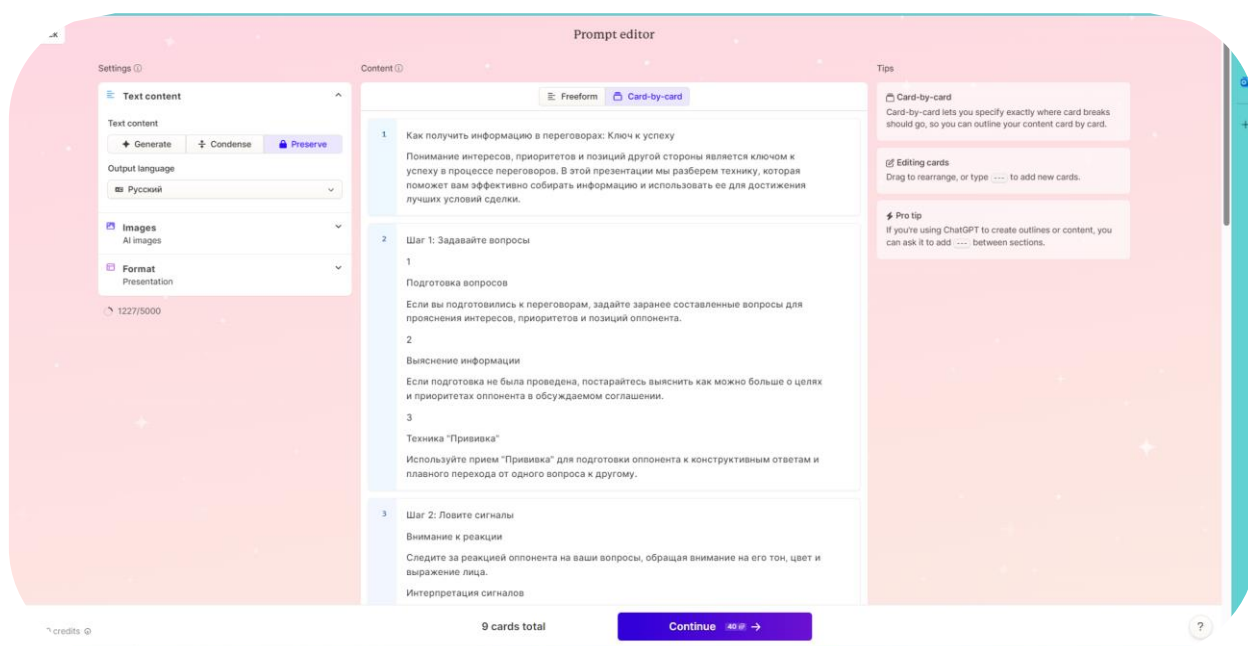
Prompt editor

Settings ⓘ

Text content

Text content

Generate | Condense | Preserve

Output language

Русский

Images
AI images

Format
Presentation

1227/5000

Content ⓘ

Freeform | Card-by-card

1

Как получить информацию в переговорах: Ключ к успеху

Понимание интересов, приоритетов и позиций другой стороны является ключом к успеху в процессе переговоров. В этой презентации мы разберем технику, которая поможет вам эффективно собирать информацию и использовать ее для достижения лучших условий сделки.

2

Шаг 1: Задавайте вопросы

1

Подготовка вопросов

Если вы подготовились к переговорам, задайте заранее составленные вопросы для прояснения интересов, приоритетов и позиций оппонента.

2

Выяснение информации

Если подготовка не была проведена, постарайтесь выяснить как можно больше о целях и приоритетах оппонента в обсуждаемом соглашении.

3

Техника "Прививка"

Используйте прием "Прививка" для подготовки оппонента к конструктивным ответам и плавного перехода от одного вопроса к другому.

3

Шаг 2: Ловите сигналы

Внимание к реакции

Следите за реакцией оппонента на ваши вопросы, обращая внимание на его тон, цвет и выражение лица.

Интерпретация сигналов

Tips

Card-by-card
Card-by-card lets you specify exactly where card breaks should go, so you can outline your content card by card.

Editing cards
Drag to rearrange, or type --- to add new cards.

Pro tip
If you're using ChatGPT to create outlines or content, you can ask it to add --- between sections.

credits

9 cards total

Continue 40 →

?